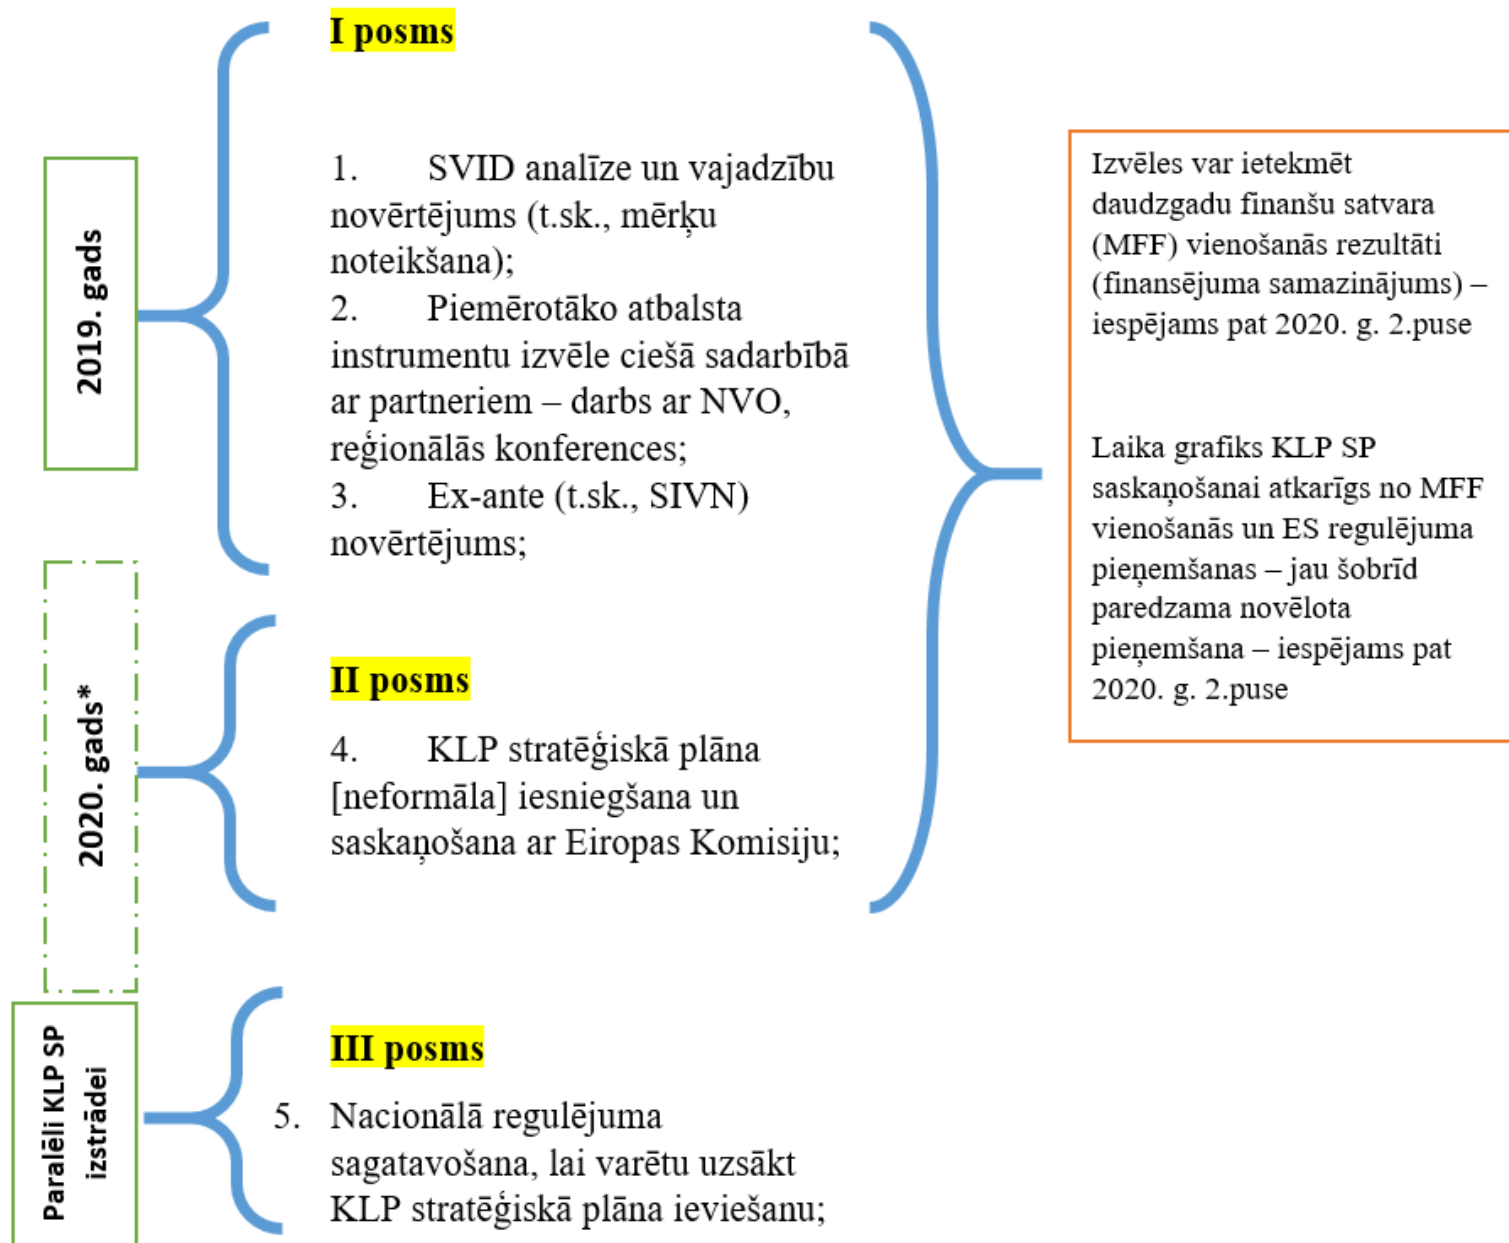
2019. gads

I posms

1. SVID analīze un vajadzību novērtējums (t.sk., mērķu noteikšana);
2. Piemērotāko atbalsta instrumentu izvēle ciešā sadarbībā ar partneriem – darbs ar NVO, reģionālās konferences;
3. Ex-ante (t.sk., SIVN) novērtējums;

Izvēles var ietekmēt daudzgadu finanšu satvara (MFF) vienošanās rezultāti (finansējuma samazinājums) – iespējams pat 2020. g. 2.puse

Laika grafiks KLP SP saskaņošanai atkarīgs no MFF vienošanās un ES regulējuma pieņemšanas – jau šobrīd paredzama novēlota pieņemšana – iespējams pat 2020. g. 2.puse

2020. gads*

II posms

4. KLP stratēģiskā plāna [neformāla] iesniegšana un saskaņošana ar Eiropas Komisiju;

Paralēli KLP SP izstrādei

III posms

5. Nacionālā regulējuma sagatavošana, lai varētu uzsākt KLP stratēģiskā plāna ieviešanu;